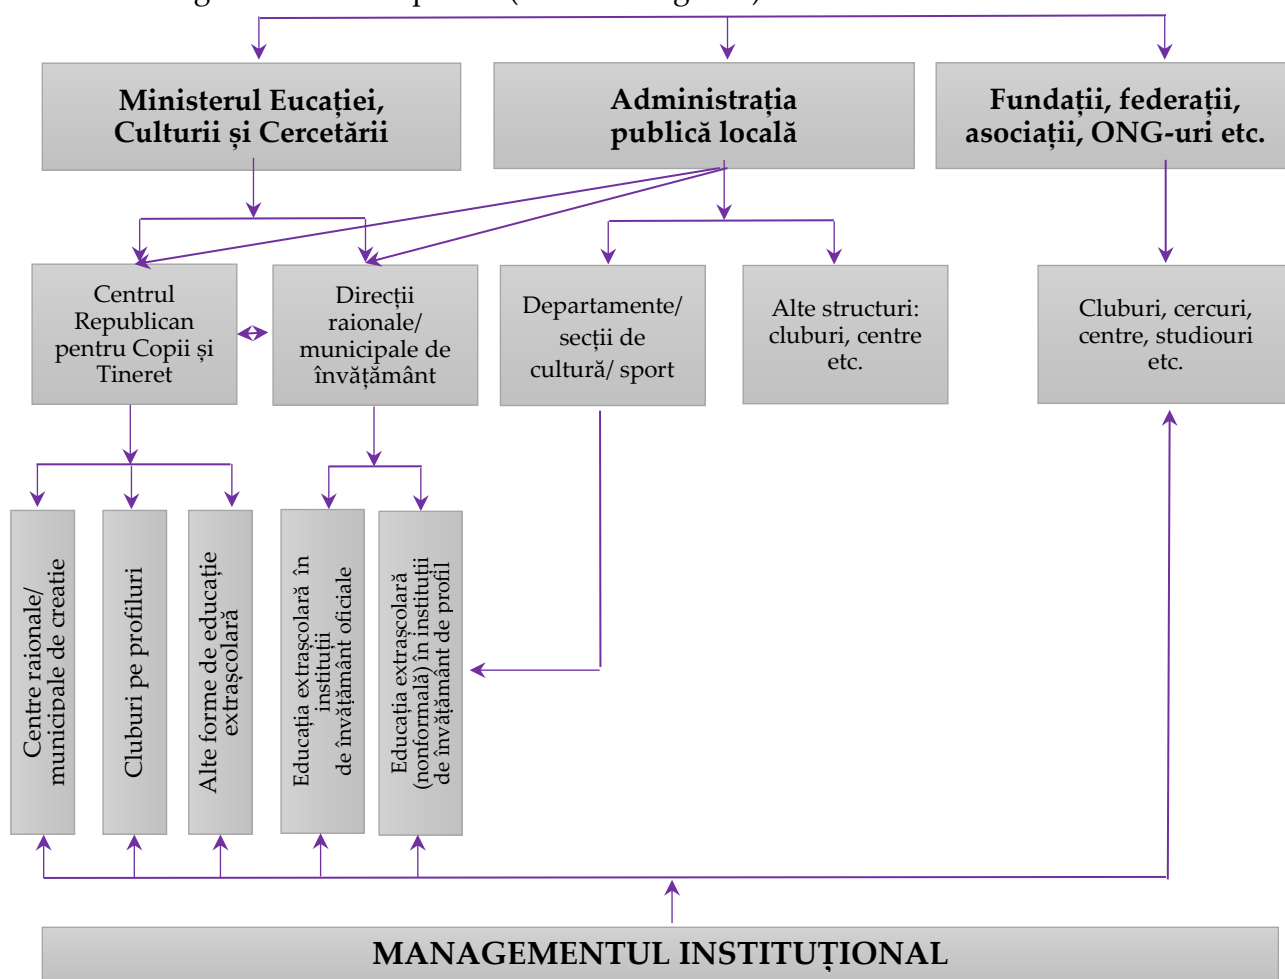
Ministerul Eucației, Culturii și Cercetării

Administrația publică locală

Fundații, federații, asociații, ONG-uri etc.

Centrul Republican pentru Copii și Tineret

Direcții raionale/ municipale de învățământ

Departamente/ secții de cultură/ sport

Alte structuri: cluburi, centre etc.

Cluburi, cercuri, centre, studiouri etc.

Centre raionale/ municipale de creație

Cluburi pe profiluri

Alte forme de educație extrașcolară

Educația extrașcolară în instituții de învățământ oficiale

Educația extrașcolară (nonformală) în instituții de învățământ de profil

MANAGEMENTUL INSTITUȚIONAL